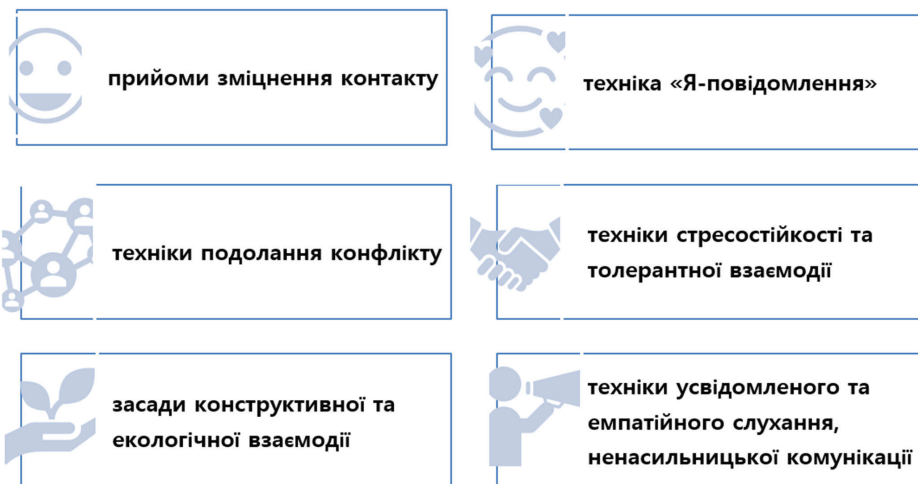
прийоми зміцнення контакту

техніка «Я-повідомлення»

техніки подолання конфлікту

техніки стресостійкості та толерантної взаємодії

засади конструктивної та екологічної взаємодії

техніки усвідомленого та емпатійного слухання, ненасильницької комунікації